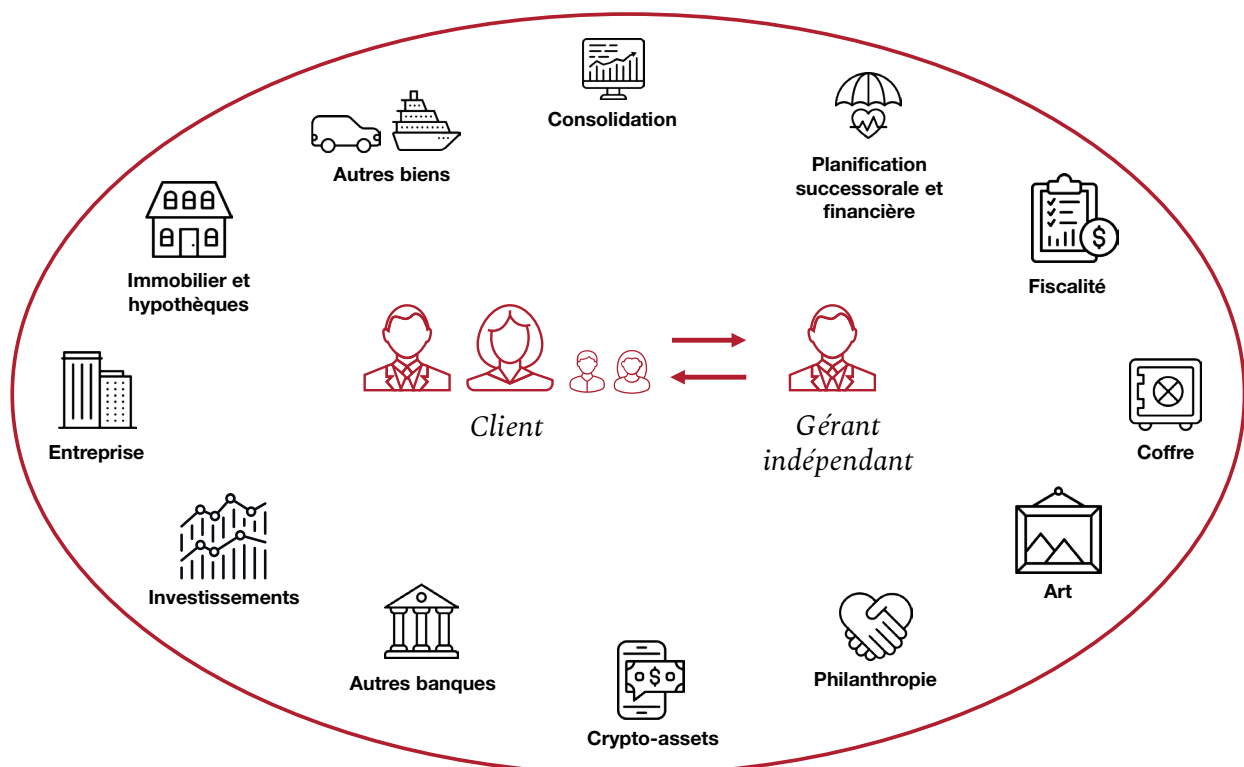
Consolidation

Autres biens

Planification successorale et financière

Immobilier et hypothèques

Fiscalité

Client

Gérant indépendant

Entreprise

Coffre

Investissements

Art

Autres banques

Philanthropie

Crypto-assets